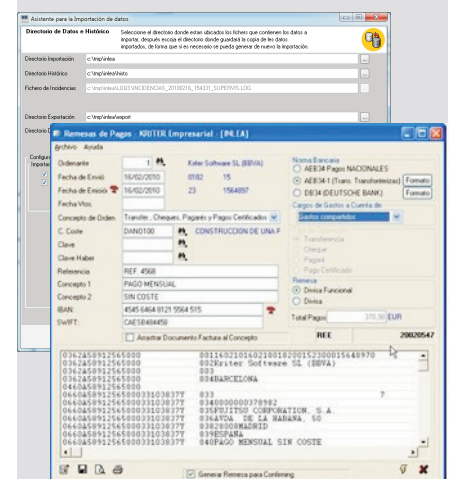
Asistente para la Importación de datos

Directorio de Datos e Histórico

Seleccione el directorio donde estan ubicados los ficheros que contienen los datos a importar, después escoja el directorio donde guardará la copia de los datos importados, de forma que si es necesario se pueda generar de nuevo la importación.

Directorio Importación c:\tmp\wlea

Directorio Histórico c:\tmp\wlea\histo

Fichero de Incidencias c:\tmp\wlea\LOGS\INCIDENCIAS_20100216_154331_SUPERVIS.LOG

Directorio Exportación c:\tmp\wlea\export

Directorio D

Configu

Remesas de Pagos : KRITER Empresarial : [INLEA]

Archivo Ayuda

Ordenante 1 Kriter Software SL (BBVA)

Fecha de Envió 16/02/2010 0182 15

Fecha de Emisión 16/02/2010 23 1564897

Fecha Vtos.

Concepto de Orden Transfer., Cheques, Pagarés y Pagos Certificados

C. Coste DANO100 CONSTRUCCION DE UNA F

Clave

Clave Haber

Referencia REF. 4568

Concepto 1 PAGO MENSUAL

Concepto 2 SIN COSTE

IBAN 4545 6464 8121 5564 515

SWIFT CAES8484458

Anotar Documento Factura al Concepto

Norma Bancaria

AEB34-Pagos NACIONALES

AEB34-1 (Trans. Transferencias) Formato

DB34 (DEUTSCHE BANK) Formato

Cargo de Gastos a Cuenta de

Gastos compartidos

Transferencia

Cheque

Pagaré

Pago Certificado

Remesa

Divisa Funcional

Divisa

Total Pagos 370,50 EUR

REE 20020547

0362A5891256500 0011602101602180182015230001564897 0
0362A5891256500 002Kriter Software SL (BBVA)
0362A5891256500 003
0362A5891256500 004BARCELONA
0660A5891256500031303837Y 033 ?
0660A5891256500031303837Y 034000000000370982
0660A5891256500031303837Y 035FUJITSU CORPORATION, S.A
0660A5891256500031303837Y 036AVDA. DE LA HABANA, 50
0660A5891256500031303837Y 03028000MADRID
0660A5891256500031303837Y 039ESPAÑA
0660A5891256500031303837Y 040PAGO MENSUAL SIN COSTE

Generar Remesa para Confirming